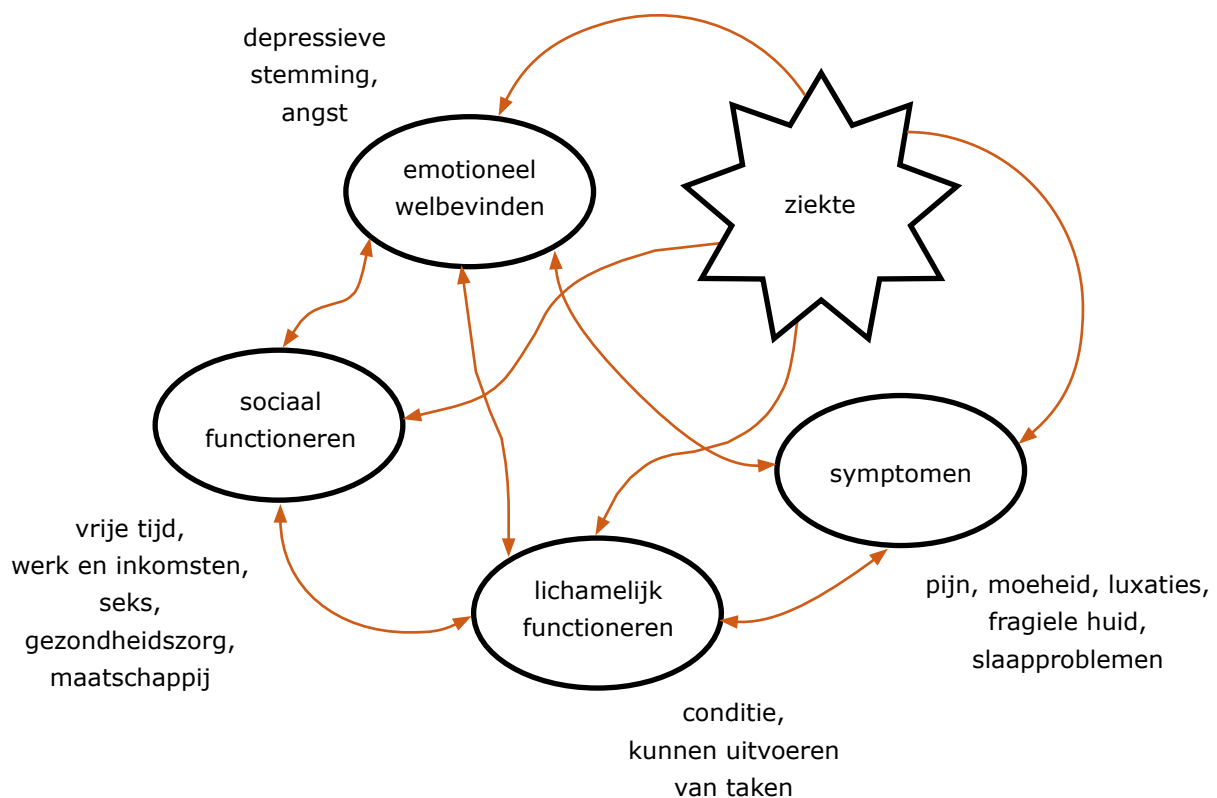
depressieve stemming, angst

emotioneel welbevinden

ziekte

sociaal functioneren

symptomen

vrije tijd, werk en inkomsten, seks, gezondheidszorg, maatschappij

lichamelijk functioneren

pijn, moeheid, luxaties, fragiele huid, slaapproblemen

conditie, kunnen uitvoeren van taken